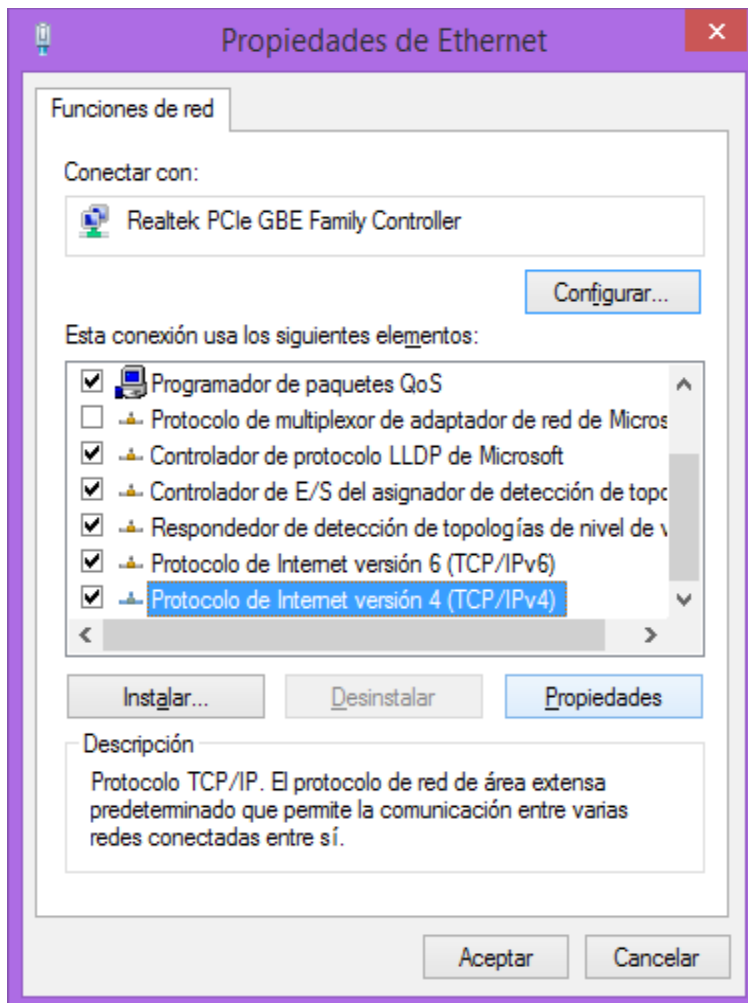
Propiedades de Ethernet

Funciones de red

Conectar con:

Realtek PCIe GBE Family Controller

Configurar...

Esta conexión usa los siguientes elementos:

Programador de paquetes QoS
Protocolo de multiplexor de adaptador de red de Micros
Controlador de protocolo LLDP de Microsoft
Controlador de E/S del asignador de detección de topo
Respondedor de detección de topologías de nivel de v
Protocolo de Internet versión 6 (TCP/IPv6)
Protocolo de Internet versión 4 (TCP/IPv4)

Instalar...
Desinstalar
Propiedades

Descripción

Protocolo TCP/IP. El protocolo de red de área extensa predeterminado que permite la comunicación entre varias redes conectadas entre sí.

Aceptar
Cancelar